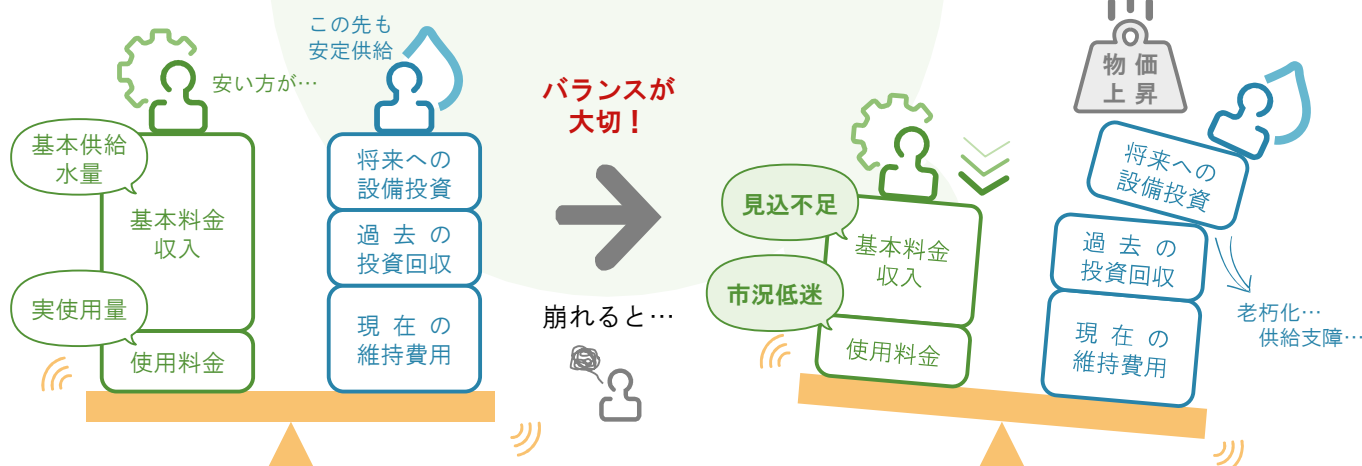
この先も
安定供給

安い方が…

基本供給
水量

基本料金
収入

実使用量

使用料金

将来への
設備投資

過去の
投資回収

現在の
維持費用

バランスが
大切！

崩れると…

物価
上昇

見込不足

市況低迷

基本料金
収入

使用料金

将来への
設備投資

過去の
投資回収

現在の
維持費用

老朽化…
供給支障…